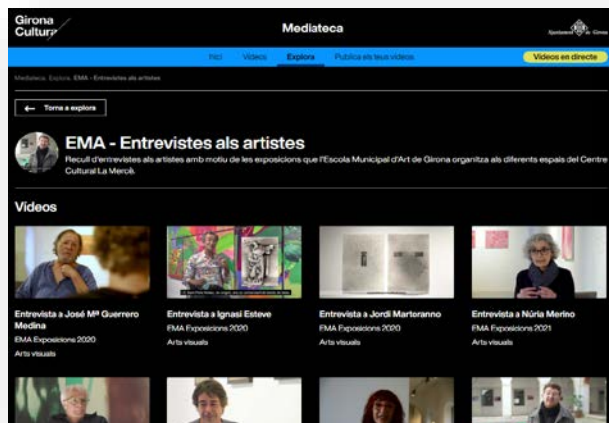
Girona Cultura

Mediateca

Ajuntament de Girona

Inici Vídeos Explora Publica els teus vídeos

Vídeos en directe

Mediateca. Explora. EMA - Entrevistes als artistes

← Torna a explora

EMA - Entrevistes als artistes

Recull d'entrevistes als artistes amb motiu de les exposicions que l'Escola Municipal d'Art de Girona organitza als diferents espais del Centre Cultural La Mercè.

Videos

Entrevista a José Mª Guerrero Medina
EMA Exposicions 2020
Arts visuals

Entrevista a Ignasi Esteve
EMA Exposicions 2020
Arts visuals

Entrevista a Jordi Martoranno
EMA Exposicions 2020
Arts visuals

Entrevista a Núria Merino
EMA Exposicions 2021
Arts visuals